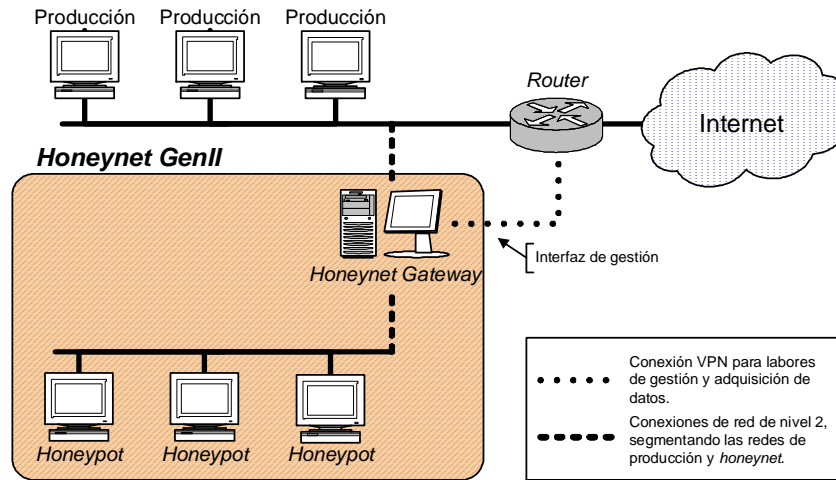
Producción Producción Producción

Router

Internet

Honeynet GenII

Honeynet Gateway

Interfaz de gestión

Honeypot Honeypot Honeypot

Conexión VPN para labores de gestión y adquisición de datos.

Conexiones de red de nivel 2, segmentando las redes de producción y *honeynet*.